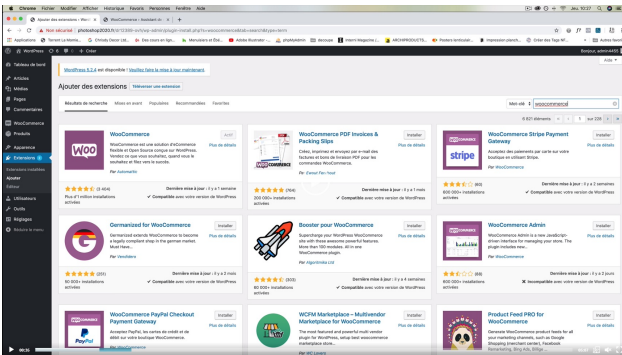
Chrome Fichier Modifier Afficher Historique Favoris Personnes Fenêtre Aide

Ajouter des extensions ‹ Wor...

WooCommerce – Assistant de...

Non sécurisé | photoshop2020.fr/12385-on/wp-admin/plugin-install.php?s=woocommerce&tab=search&type=term

Applications Tamari La Maiso... Christs Doctor ... Des cours en ligne... Marcheurs et DA... Adobe Illustrator ... phpMyAdmin docopia Interm Magazine ... ARCHIPROCESTS... Papiers lambrusel... Impression stand... Créer des Tags W... Autres favoris

WordPress 0 + Créer

Bonjour, admin4455

Aide

Tableau de bord

Articles

Médias

Pages

Commentaires

WooCommerce

Produits

Apparence

Extensions

Extensions installées

Ajouter

Éditeur

Utilisateurs

Outils

Réglages

Réduire le menu

WordPress 5.2.4 est disponible ! Veuillez faire la mise à jour maintenant.

Ajouter des extensions Téléverser une extension

Résultats de recherche Mises en avant Populaires Recommandées Favorites

Mot-clé woocommerce

6 821 éléments 1 sur 228

WooCommerce

WooCommerce est une solution d'eCommerce flexible et Open Source conçue pour WordPress. Vendez ce que vous souhaitez, quand vous le souhaitez et filez vers le succès.

Par Automattic

Actif

Plus de détails

(3 404)

Plus d'1 million d'installations activées

Dernière mise à jour : il y a 1 semaine

✓ Compatible avec votre version de WordPress

WooCommerce PDF Invoices & Packing Slips

Créez, imprimez et envoyez par e-mail des factures et bons de livraison PDF pour les commandes WooCommerce.

Par Ewout Fernhout

Installer

Plus de détails

(704)

300 000+ installations activées

Dernière mise à jour : il y a 7 mois

✓ Compatible avec votre version de WordPress

WooCommerce Stripe Payment Gateway

Acceptez des paiements par carte sur votre boutique en utilisant Stripe.

Par WooCommerce

Installer

Plus de détails

(60)

800 000+ installations activées

Dernière mise à jour : il y a 2 semaines

✓ Compatible avec votre version de WordPress

Germanized for WooCommerce

Germanized extends WooCommerce to become a legally compliant shop in the German market. Must Have...

Par Vendidero

Installer

Plus de détails

(201)

60 000+ installations activées

Dernière mise à jour : il y a 2 mois

✓ Compatible avec votre version de WordPress

Booster pour WooCommerce

Supercharge your WordPress WooCommerce site with these awesome powerful features. More than 100 modules. All in one WooCommerce plugin.

Par Algoritmika Ltd

Installer

Plus de détails

(303)

80 000+ installations activées

Dernière mise à jour : il y a 4 semaines

✓ Compatible avec votre version de WordPress

WooCommerce Admin

WooCommerce Admin is a new JavaScript-driven interface for managing your store. The plugin includes new...

Par WooCommerce

Installer

Plus de détails

(56)

20 000+ installations activées

Dernière mise à jour : il y a 2 semaines

✓ Compatible avec votre version de WordPress

WooCommerce PayPal Checkout Payment Gateway

Accepted PayPal, les cartes de crédit et de débit sur votre boutique WooCommerce.

Installer

Plus de détails

WCFM Marketplace – Multivendor Marketplace for WooCommerce

The most featured and powerful multi-vendor plugin for WordPress, setup best woocommerce marketplace store...

Par WC Lovers

Installer

Plus de détails

Product Feed PRO for WooCommerce

Generate WooCommerce product feeds for all your marketing channels, such as Google Shopping (merchant center), Facebook Remarketing, Bing Ads, Billiger...

Installer

Plus de détails